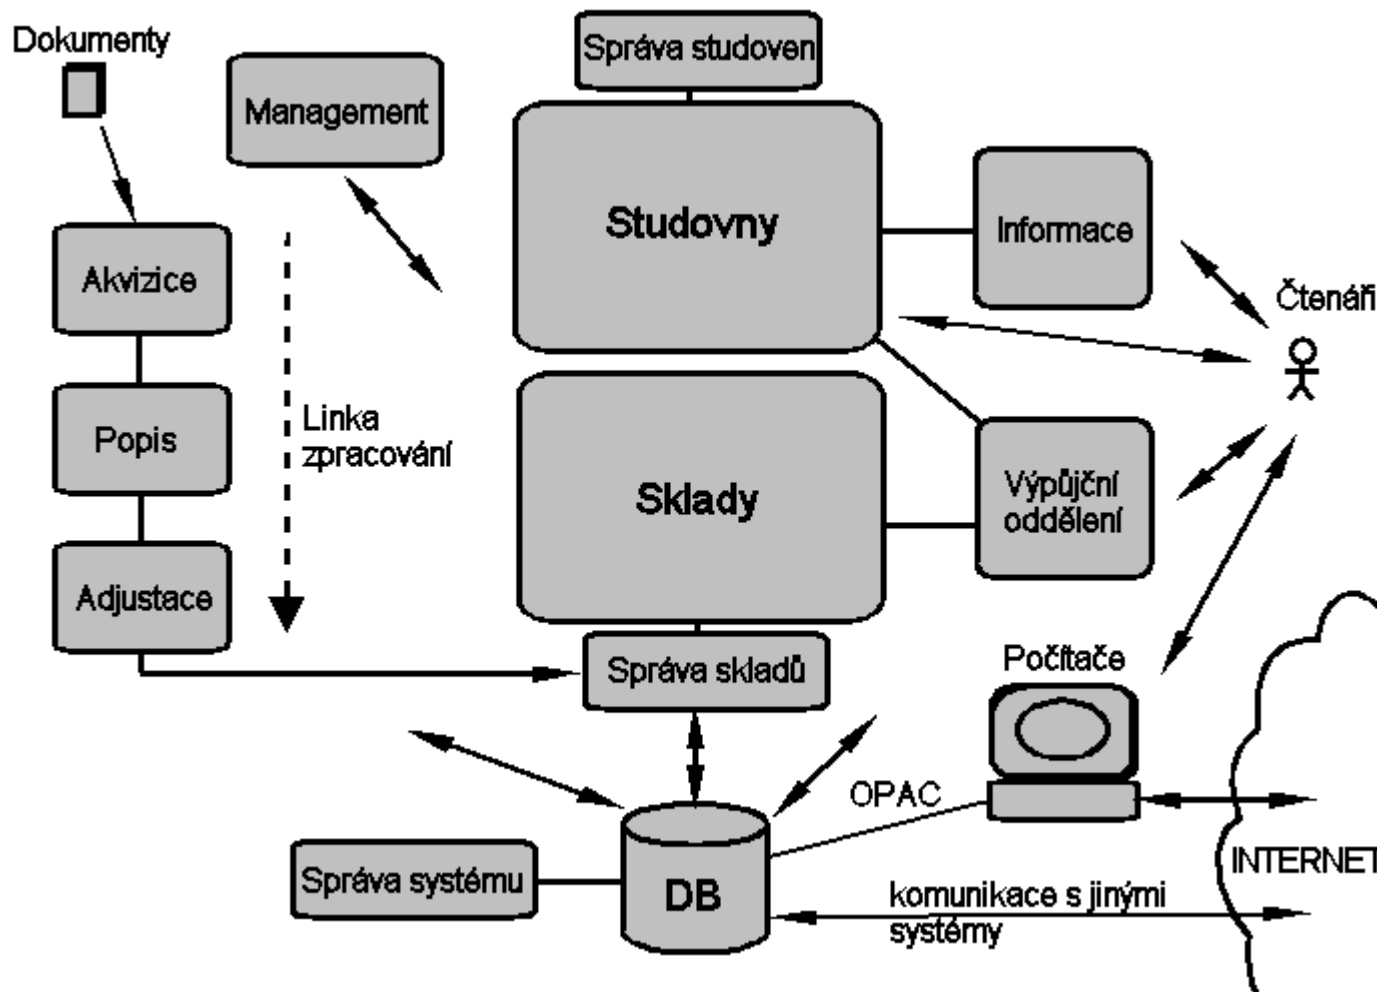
Dokumenty

Management

Správa studoven

Studovny

Informace

Čtenáři

Akvizice

Popis

Adjustace

Linka zpracování

Sklady

Výpůjční oddělení

Správa skladů

Počítače

OPAC

Správa systému

DB

komunikace s jinými systémy

INTERNET